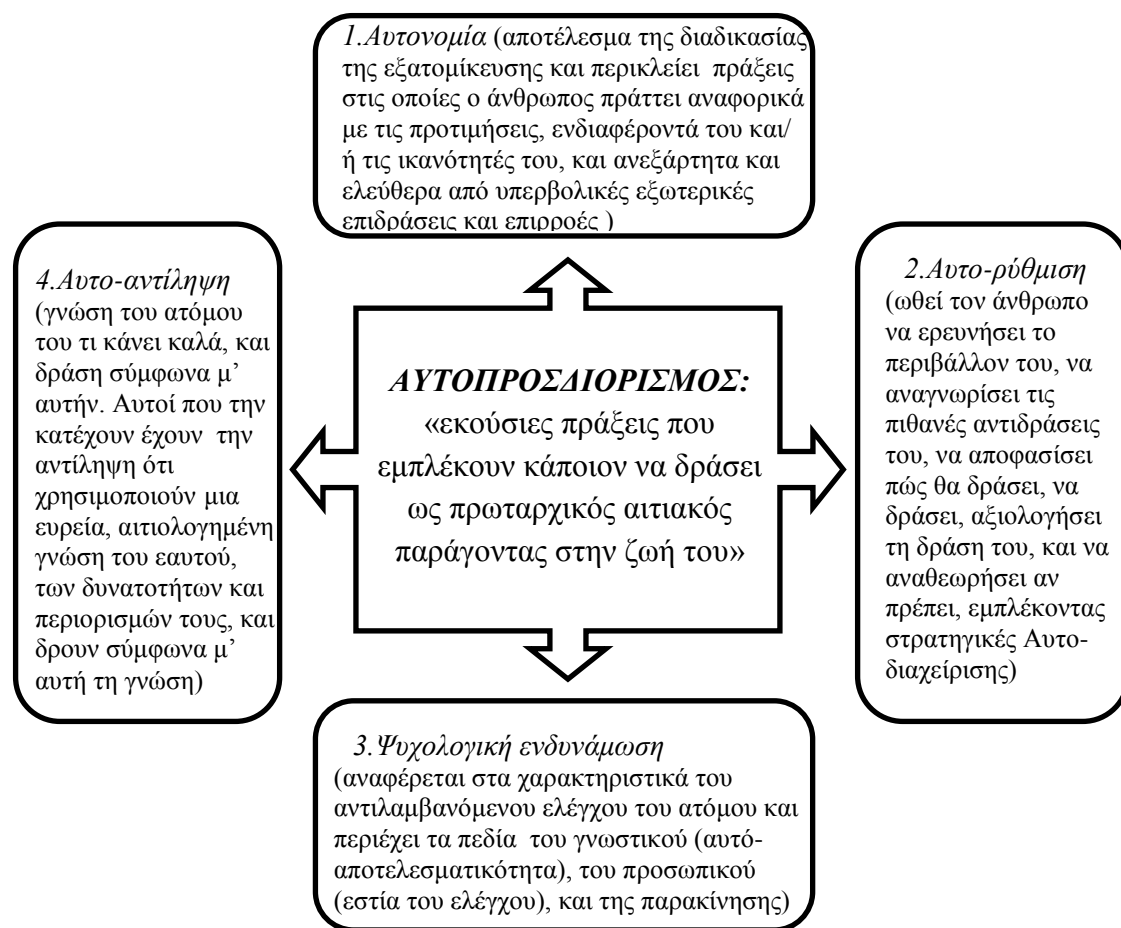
1.Αυτονομία (αποτέλεσμα της διαδικασίας της εξατομίκευσης και περικλείει πράξεις στις οποίες ο άνθρωπος πράττει αναφορικά με τις προτιμήσεις, ενδιαφέροντά του και/ ή τις ικανότητές του, και ανεξάρτητα και ελεύθερα από υπερβολικές εξωτερικές επιδράσεις και επιρροές )

4.Αυτο-αντίληψη (γνώση του ατόμου του τι κάνει καλά, και δράση σύμφωνα μ' αυτήν. Αυτοί που την κατέχουν έχουν την αντίληψη ότι χρησιμοποιούν μια ευρεία, αιτιολογημένη γνώση του εαυτού, των δυνατοτήτων και περιορισμών τους, και δρουν σύμφωνα μ' αυτή τη γνώση)

ΑΥΤΟΠΡΟΣΔΙΟΡΙΣΜΟΣ: «εκούσιες πράξεις που εμπλέκουν κάποιον να δράσει ως πρωταρχικός αιτιακός παράγοντας στην ζωή του»

2.Αυτο-ρύθμιση (ωθεί τον άνθρωπο να ερευνήσει το περιβάλλον του, να αναγνωρίσει τις πιθανές αντιδράσεις του, να αποφασίσει πώς θα δράσει, να δράσει, αξιολογήσει τη δράση του, και να αναθεωρήσει αν πρέπει, εμπλέκοντας στρατηγικές Αυτοδιαχείρισης)

3.Ψυχολογική ενδυνάμωση (αναφέρεται στα χαρακτηριστικά του αντιλαμβανόμενου ελέγχου του ατόμου και περιέχει τα πεδία του γνωστικού (αυτό-αποτελεσματικότητα), του προσωπικού (εστία του ελέγχου), και της παρακίνησης)